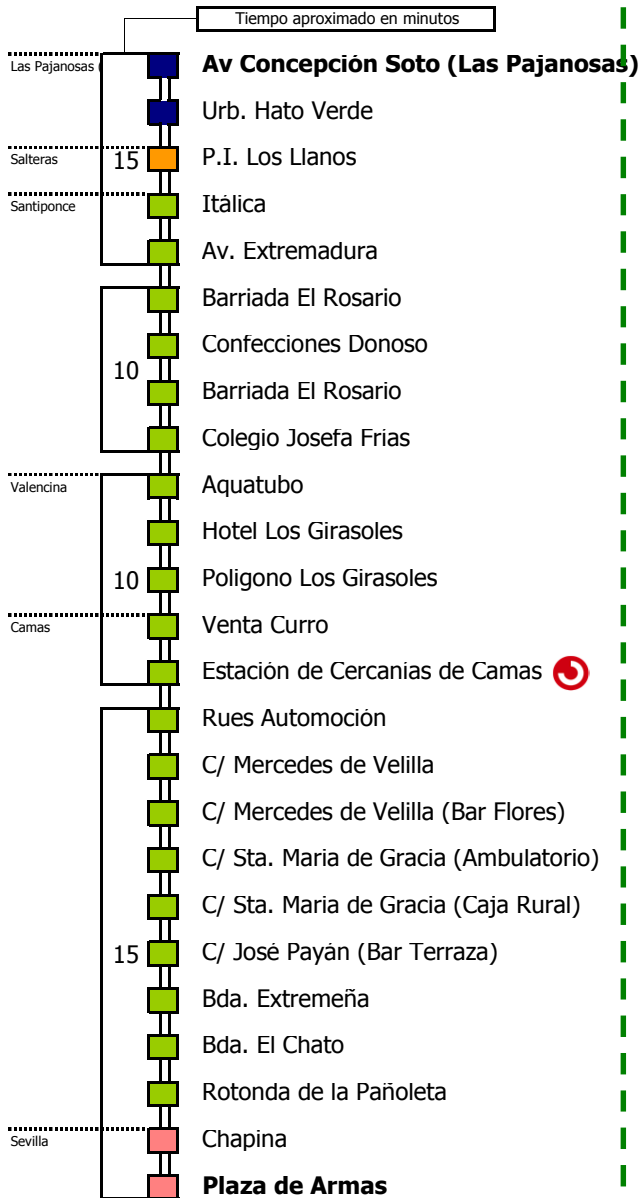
Tiempo aproximado en minutos

Las Pajanosas

Av Concepción Soto (Las Pajanosas)

Urb. Hato Verde

Salteras

15

P.I. Los Llanos

Santiponce

Itálica

Av. Extremadura

Barriada El Rosario

Confecciones Donoso

10

Barriada El Rosario

Colegio Josefa Frias

Valencina

Aquatubo

Hotel Los Girasoles

10

Poligono Los Girasoles

Camas

Venta Curro

Estación de Cercanias de Camas

Rues Automoción

C/ Mercedes de Velilla

C/ Mercedes de Velilla (Bar Flores)

C/ Sta. Maria de Gracia (Ambulatorio)

C/ Sta. Maria de Gracia (Caja Rural)

15

C/ Josė Payán (Bar Terraza)

Bda. Extremeña

Bda. El Chato

Rotonda de la Pañoleta

Sevilla

Chapina

Plaza de Armas